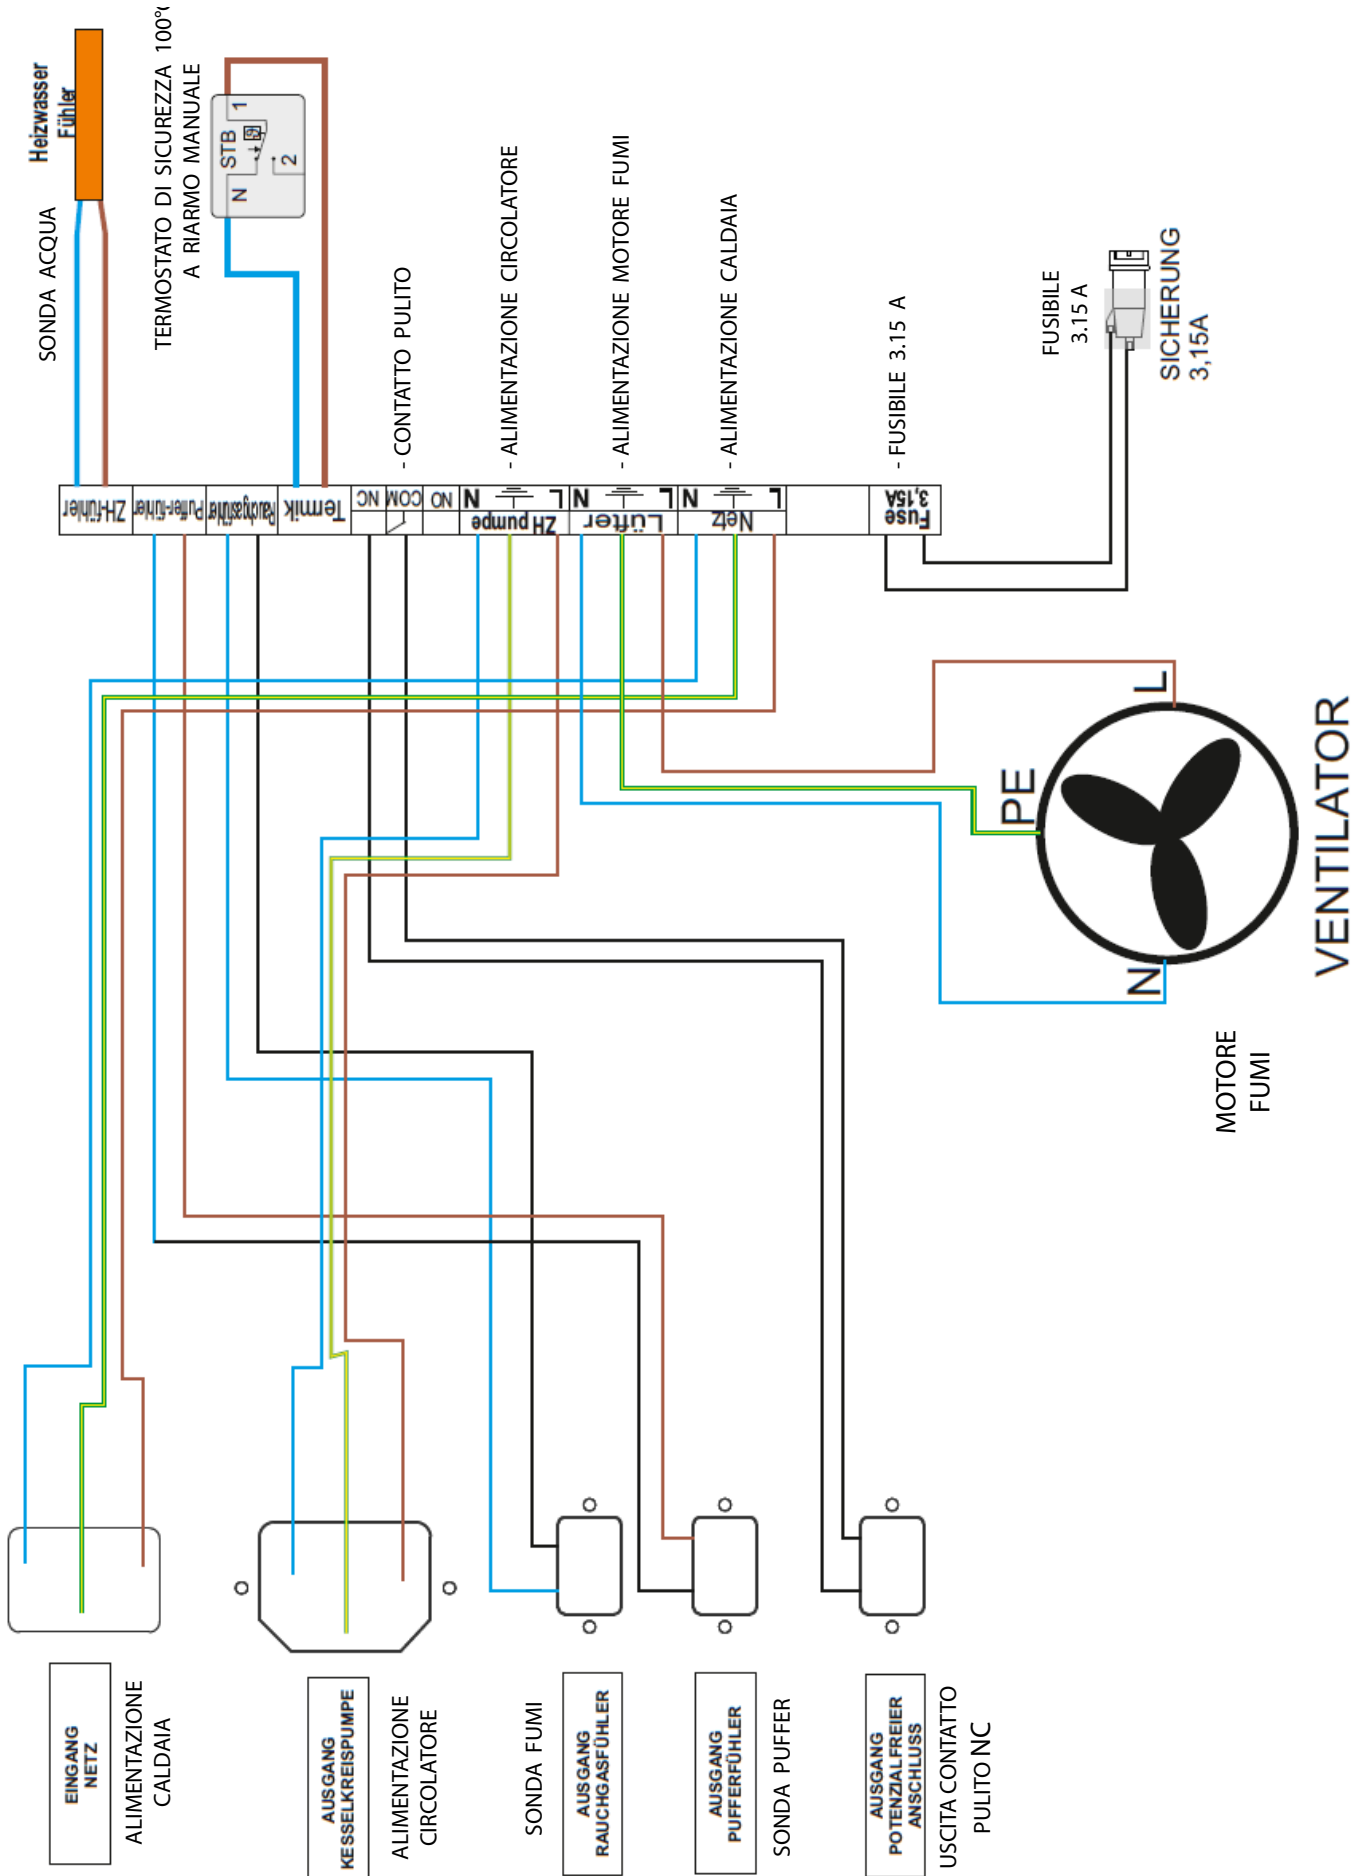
Heizwasser Fühler

SONDA ACQUA

TERMOSTATO DI SICUREZZA 100°C
A RIARMO MANUALE

STB
1
2
N

- CONTATTO PULITO

- ALIMENTAZIONE CIRCOLATORE

- ALIMENTAZIONE MOTORE FUMI

- ALIMENTAZIONE CALDAIA

- FUSIBILE 3.15 A

FUSIBILE
3.15 A

SICHERUNG
3,15A

ZH-fühler | Puffer-fühler | Rauchgasfühler | Termik | NC COM NO | N L ZH pumpe | N L Lüfter | N L Netz | Fuse 3,15A

L
PE
N

VENTILATOR

MOTORE
FUMI

EINGANG NETZ

ALIMENTAZIONE
CALDAIA

AUSGANG KESSELKREISPUMPE

ALIMENTAZIONE
CIRCOLATORE

SONDA FUMI

AUSGANG RAUCHGASFÜHLER

AUSGANG PUFFERFÜHLER

SONDA PUFFER

AUSGANG POTENZIALFREIER ANSCHLUSS

USCITA CONTATTO
PULITO NC